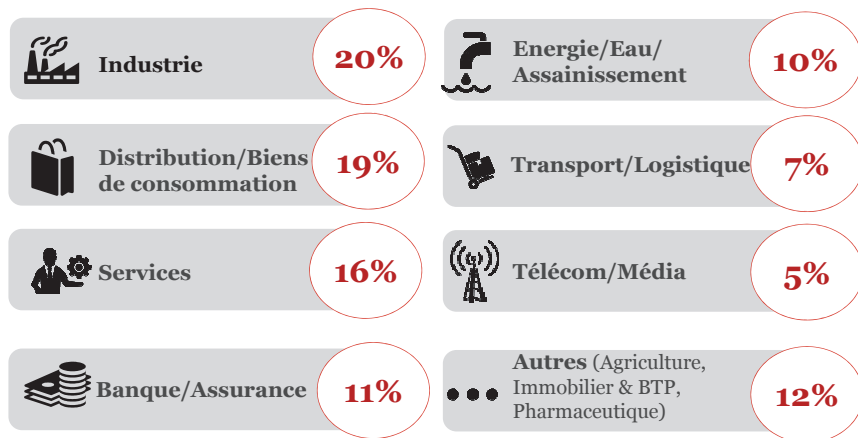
Industrie
20%

Energie/Eau/
Assainissement
10%

Distribution/Biens de consommation
19%

Transport/Logistique
7%

Services
16%

Télécom/Média
5%

Banque/Assurance
11%

Autres (Agriculture, Immobilier & BTP, Pharmaceutique)
12%